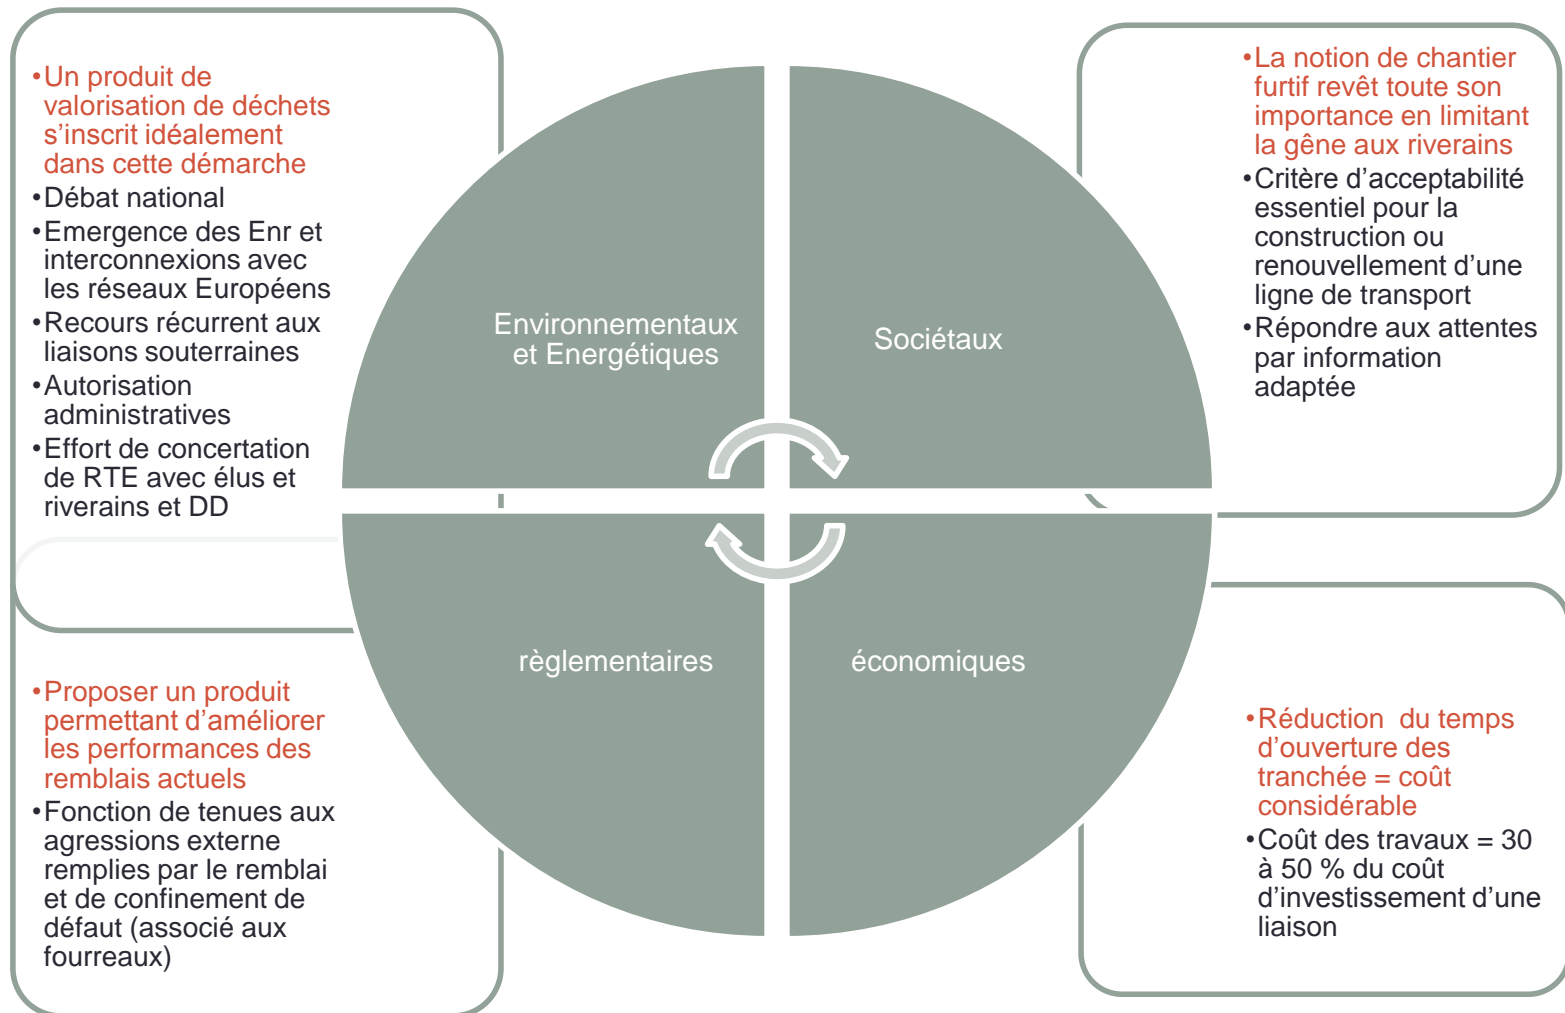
•Un produit de valorisation de déchets s’inscrit idéalement dans cette démarche
•Débat national
•Emergence des Enr et interconnexions avec les réseaux Européens
•Recours récurrent aux liaisons souterraines
•Autorisation administratives
•Effort de concertation de RTE avec élus et riverains et DD

•La notion de chantier furtif revêt toute son importance en limitant la gêne aux riverains
•Critère d’acceptabilité essentiel pour la construction ou renouvellement d’une ligne de transport
•Répondre aux attentes par information adaptée

Environnementaux et Energétiques

Sociétaux

règlementaires

économiques

•Proposer un produit permettant d’améliorer les performances des remblais actuels
•Fonction de tenues aux agressions externe remplies par le remblai et de confinement de défaut (associé aux fourreaux)

•Réduction du temps d’ouverture des tranchée = coût considérable
•Coût des travaux = 30 à 50 % du coût d’investissement d’une liaison